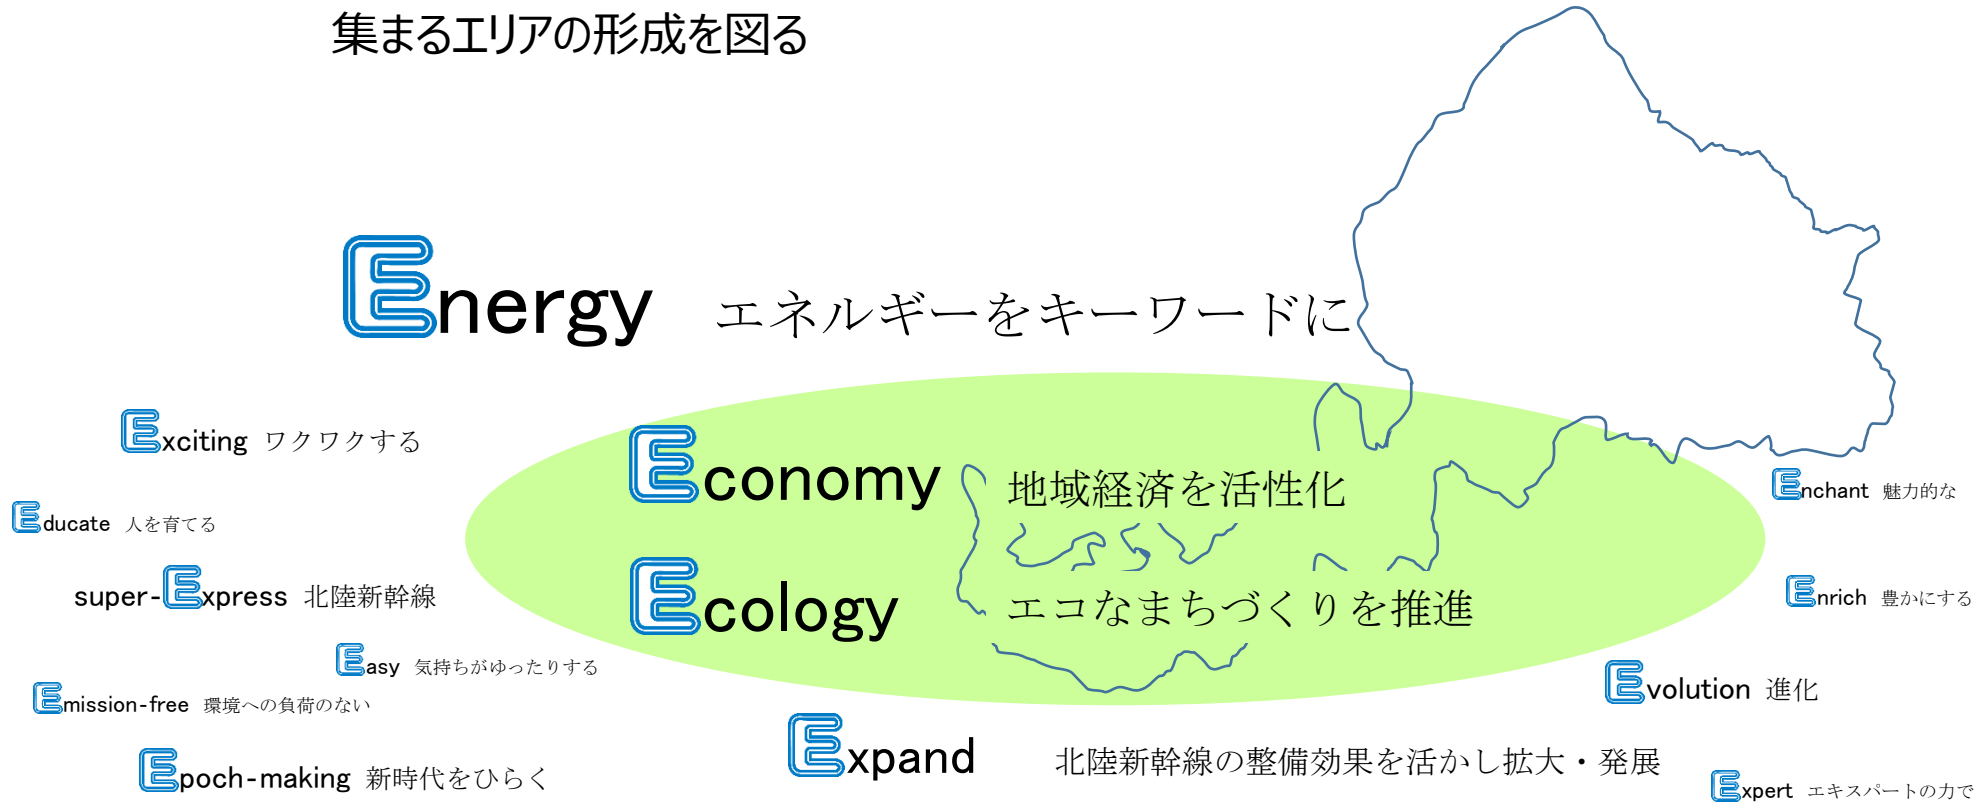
集まるエリアの形成を図る

Energy エネルギーをキーワードに

Exciting ワクワクする

Educate 人を育てる

super-Express 北陸新幹線

Easy 気持ちがゆったりする

Emission-free 環境への負荷のない

Epoch-making 新時代をひらく

Economy 地域経済を活性化

Ecology エコなまちづくりを推進

Expand 北陸新幹線の整備効果を活かし拡大・発展

Enchant 魅力的な

Enrich 豊かにする

Evolution 進化

Expert エキスパートの力で